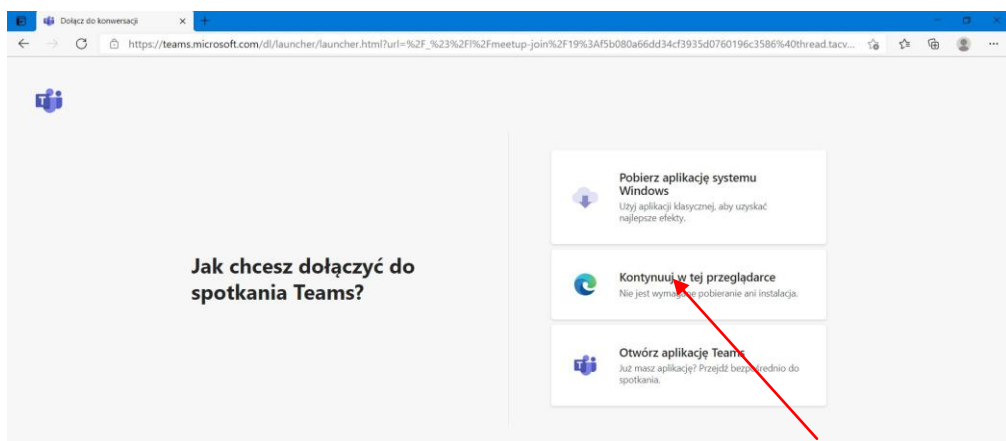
Dołącz do konwersacji

https://teams.microsoft.com/dl/launcher/launcher.html?url=%2F_%23%2Fl%2Fmeetup-join%2F19%3Af5b080a66dd34cf3935d0760196c3586%40thread.tacv...

Jak chcesz dołączyć do spotkania Teams?

Pobierz aplikację systemu Windows
Użyj aplikacji klasycznej, aby uzyskać najlepsze efekty.

Kontynuuj w tej przeglądarce
Nie jest wymag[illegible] pobieranie ani instalacja.

Otwórz aplikację Teams
Już masz aplikację? Przejdź bezp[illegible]ednio do spotkania.